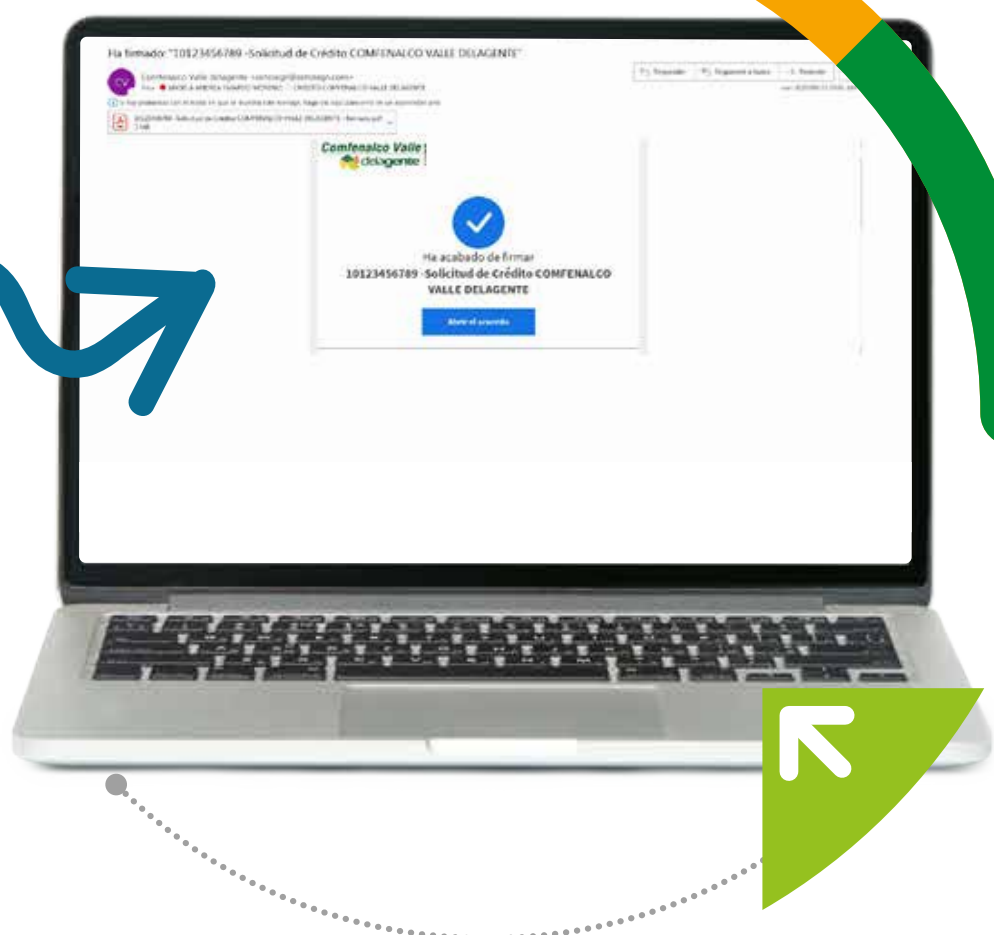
Ha firmado: "10123456789 -Solicitud de Crédito COMFENALCO VALLE DELAGENTE"

Comfenalco Valle delagente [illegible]

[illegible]

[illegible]

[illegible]

Responder

Responder a todos

Reenviar

Comfenalco Valle delagente

Ha acabado de firmar

10123456789 -Solicitud de Crédito COMFENALCO VALLE DELAGENTE

Abrir el acuerdo